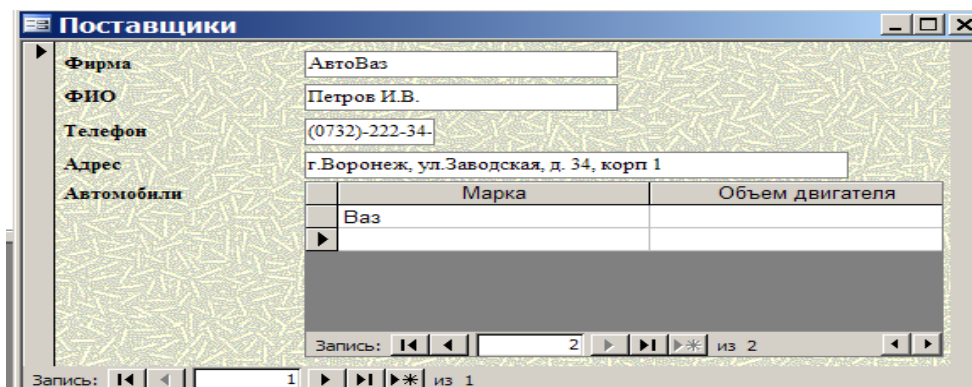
Поставщики

Фирма АвтоВаз

ФИО Петров И.В.

Телефон (0732)-222-34-

Адрес г.Воронеж, ул.Заводская, д. 34, корп 1

Автомобили

| Марка | Объем двигателя |
|---|---|
| Ваз | |
| | |

Запись: 2 из 2

Запись: 1 из 1